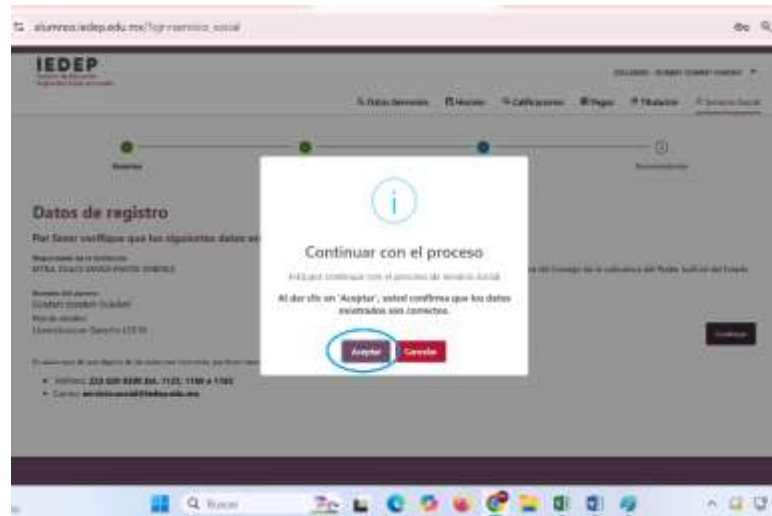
alumnos.iedep.edu.mx/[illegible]

IEDEP

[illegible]

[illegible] Datos Generales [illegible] Horario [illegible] Calificaciones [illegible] Pagos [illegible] Titulación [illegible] Servicio Social

Datos de registro

Por favor verifique que los siguientes datos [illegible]

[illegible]

Continuar

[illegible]

• Teléfono: 222 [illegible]
• Correo: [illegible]

i

Continuar con el proceso

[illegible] continuar con el proceso de servicio social.

Al dar clic en 'Aceptar', usted confirma que los datos mostrados son correctos.

Aceptar Cancelar

Buscar